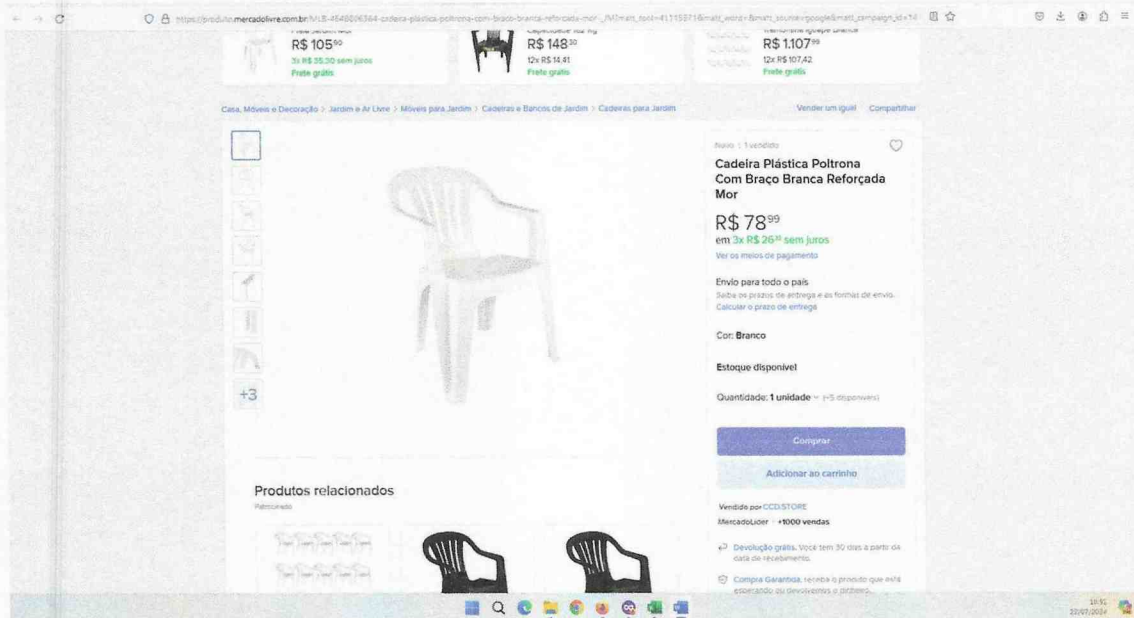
https://produto.mercadolivre.com.br/MLB-4648806364-cadeira-plastica-poltrona-com-braco-branca-reforcada-mor-_JM

R$ 105$^{90}$
3x R$ 35,30 sem juros
Frete grátis

R$ 148$^{30}$
12x R$ 14,41
Frete grátis

R$ 1.107$^{99}$
12x R$ 107,42
Frete grátis

Casa, Móveis e Decoração > Jardim e Ar Livre > Móveis para Jardim > Cadeiras e Bancos de Jardim > Cadeiras para Jardim

Vender um igual Compartilhar

+3

Novo | 1 vendido

Cadeira Plástica Poltrona Com Braço Branca Reforçada Mor

R$ 78$^{99}$
em 3x R$ 26$^{33}$ sem juros
Ver os meios de pagamento

Envio para todo o país
Saiba os prazos de entrega e as formas de envio.
Calcular o prazo de entrega

Cor: Branco

Estoque disponível

Quantidade: 1 unidade (+5 disponíveis)

Comprar

Adicionar ao carrinho

Vendido por CCD.STORE
MercadoLíder | +1000 vendas

Devolução grátis. Você tem 30 dias a partir da data de recebimento.

Compra Garantida, receba o produto que está esperando ou devolvemos o dinheiro.

Produtos relacionados
Patrocinado

10:51
22/07/2024